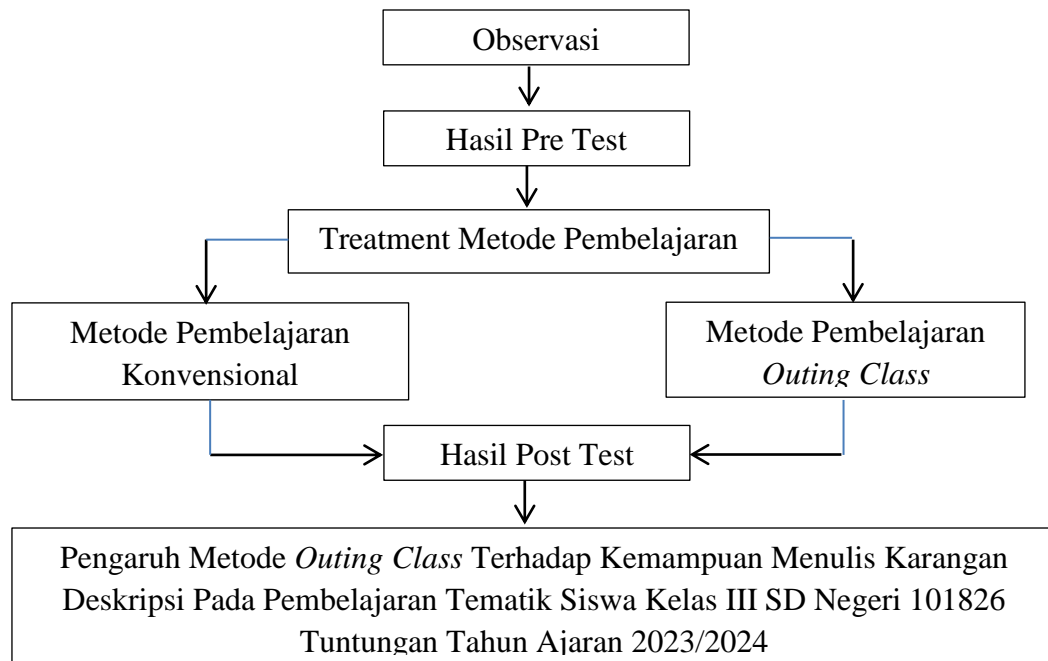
Observasi

Hasil Pre Test

Treatment Metode Pembelajaran

Metode Pembelajaran Konvensional

Metode Pembelajaran *Outing Class*

Hasil Post Test

Pengaruh Metode *Outing Class* Terhadap Kemampuan Menulis Karangan Deskripsi Pada Pembelajaran Tematik Siswa Kelas III SD Negeri 101826 Tuntungan Tahun Ajaran 2023/2024